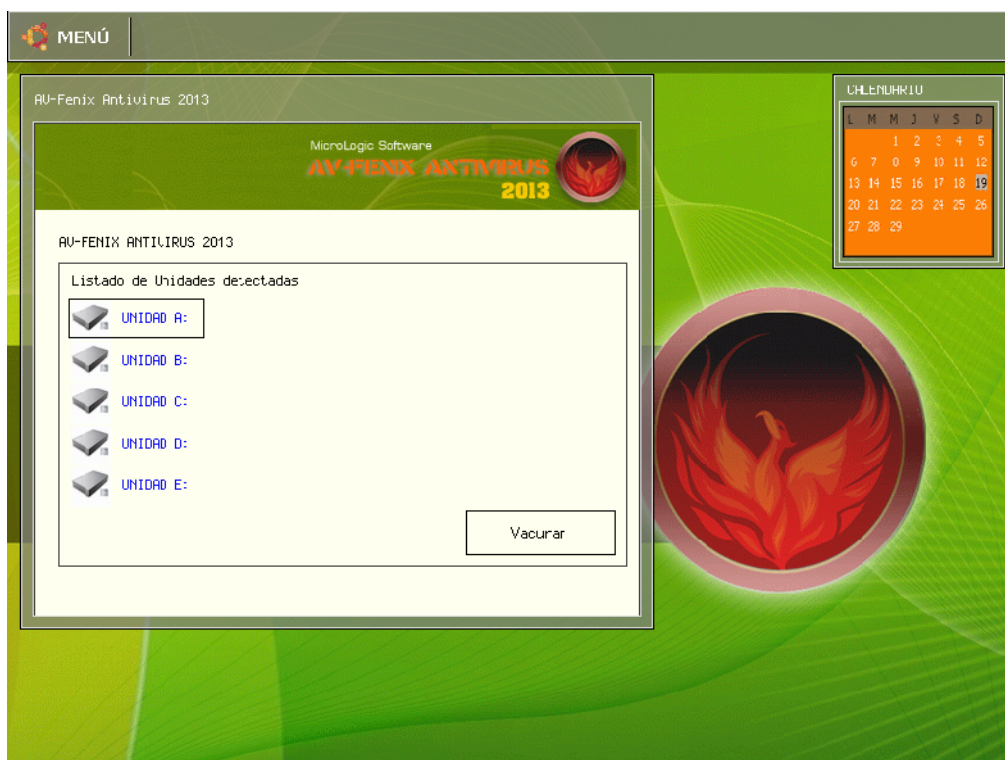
MENÚ

AV-Fenix Antivirus 2013

MicroLogic Software
AV-FENIX ANTIVIRUS
2013

AV-FENIX ANTIVIRUS 2013

Listado de Unidades detectadas

UNIDAD A:
UNIDAD B:
UNIDAD C:
UNIDAD D:
UNIDAD E:

Vacurar

CALENDARIO

| L | M | M | J | V | S | D |
|---|---|---|---|---|---|---|
| | | 1 | 2 | 3 | 4 | 5 |
| 6 | 7 | 8 | 9 | 10 | 11 | 12 |
| 13 | 14 | 15 | 16 | 17 | 18 | 19 |
| 20 | 21 | 22 | 23 | 24 | 25 | 26 |
| 27 | 28 | 29 | | | | |